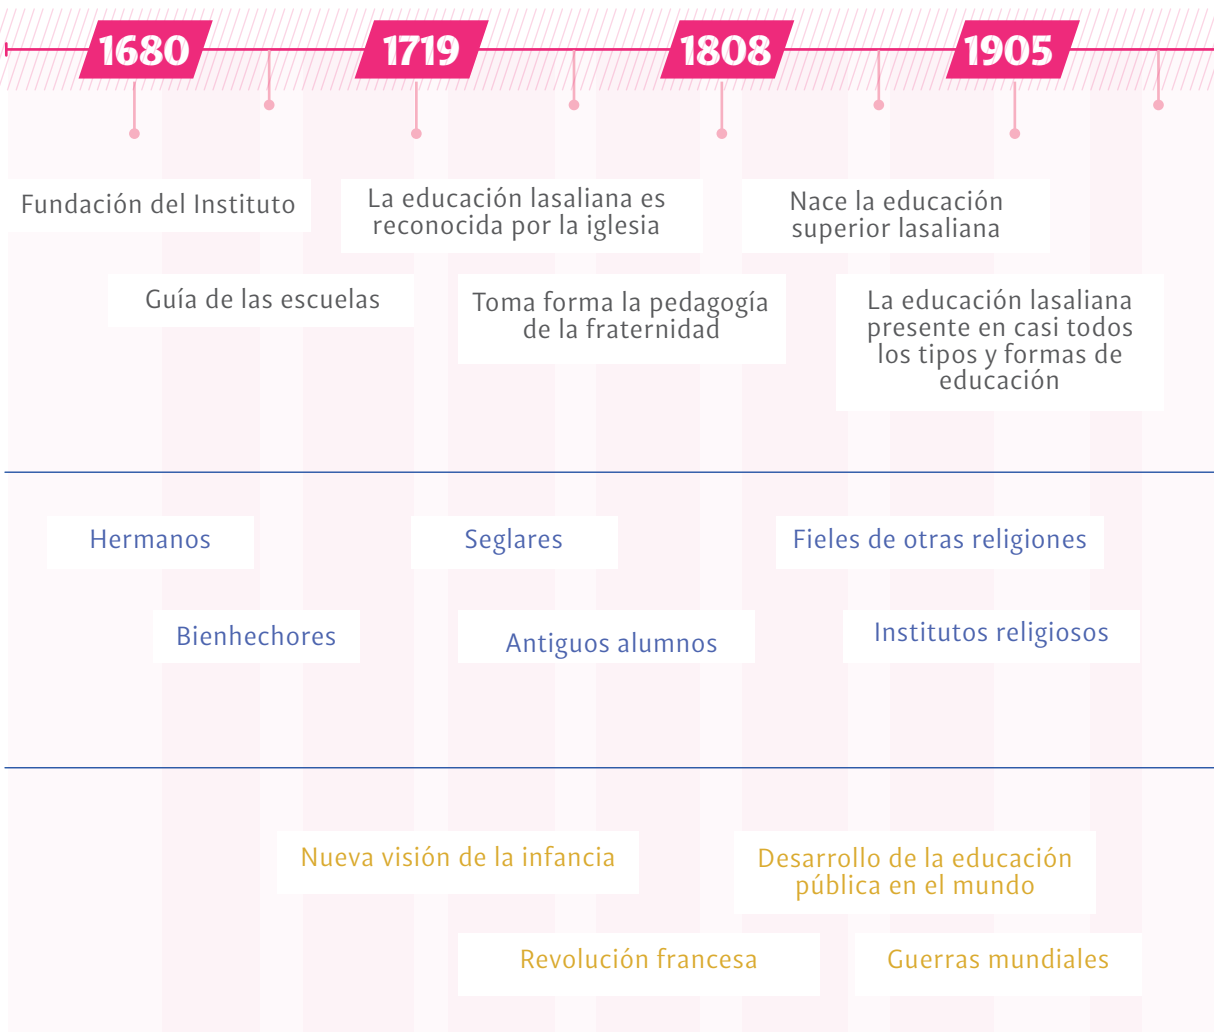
1680

1719

1808

1905

Fundación del Instituto

La educación lasaliana es reconocida por la iglesia

Nace la educación superior lasaliana

Guía de las escuelas

Toma forma la pedagogía de la fraternidad

La educación lasaliana presente en casi todos los tipos y formas de educación

Hermanos

Seglares

Fieles de otras religiones

Bienhechores

Antiguos alumnos

Institutos religiosos

Nueva visión de la infancia

Desarrollo de la educación pública en el mundo

Revolución francesa

Guerras mundiales